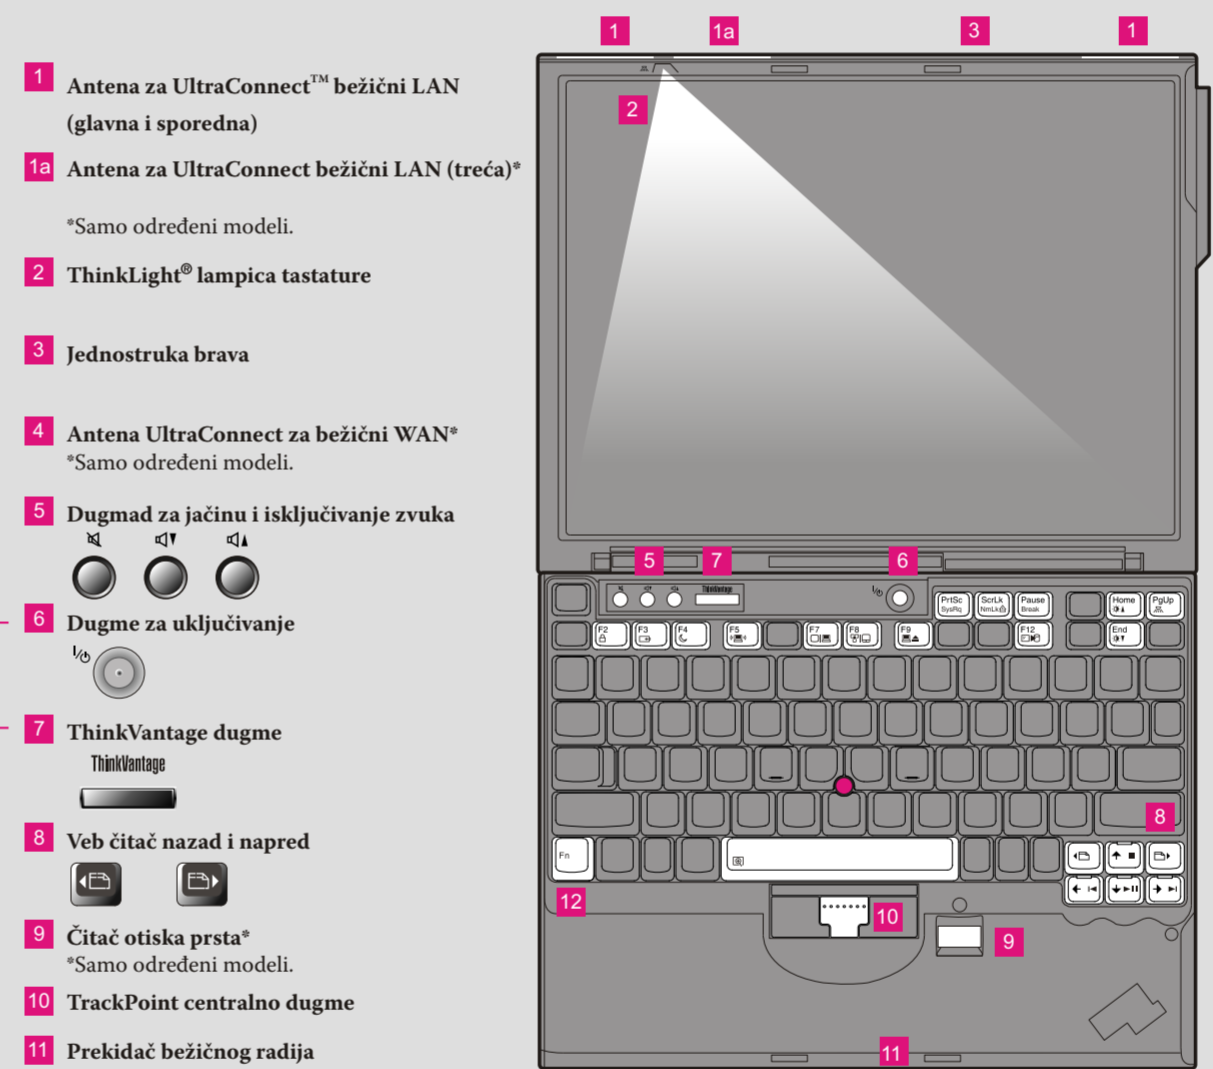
1 Antena za UltraConnect™ bežični LAN (glavna i sporedna)

1a Antena za UltraConnect bežični LAN (treća)*

*Samo određeni modeli.

2 ThinkLight® lampica tastature

3 Jednostruka brava

4 Antena UltraConnect za bežični WAN*
*Samo određeni modeli.

5 Dugmad za jačinu i isključivanje zvuka

6 Dugme za uključivanje

7 ThinkVantage dugme
ThinkVantage

8 Veb čitač nazad i napred

9 Čitač otiska prsta*
*Samo određeni modeli.

10 TrackPoint centralno dugme

11 Prekidač bežičnog radija

1 1a 3 1
2
5 7 6
ThinkVantage
PrtSc SysRq ScrLk NmLk Pause Break Home PgUp
F2 F3 F4 F5 F7 F8 F9 F12 End
Fn
8
12 10 9
11